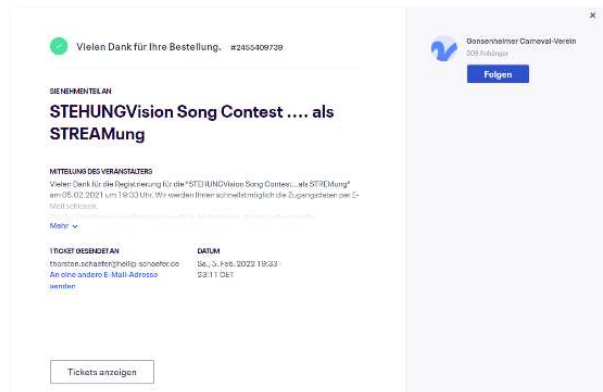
Vielen Dank für Ihre Bestellung. #2455409739

SIE NEHMEN TEIL AN

STEHUNGVision Song Contest .... als STREAMung

MITTEILUNG DES VERANSTALTERS

Vielen Dank für die Registrierung für die "STEHUNGVision Song Contest....als STREMung" am 05.02.2021 um 19:33 Uhr. Wir werden Ihnen schnellstmöglich die Zugangsdaten per E-Mail schicken.

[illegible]

Mehr

1 TICKET GESENDET AN

thorsten.schaefer@phillip-schaefer.de

An eine andere E-Mail-Adresse senden

DATUM

Sa., 5. Feb. 2022 19:33 - 23:11 CET

Tickets anzeigen

Gonsenheimer Carneval-Verein

308 Anhänger

Folgen

×